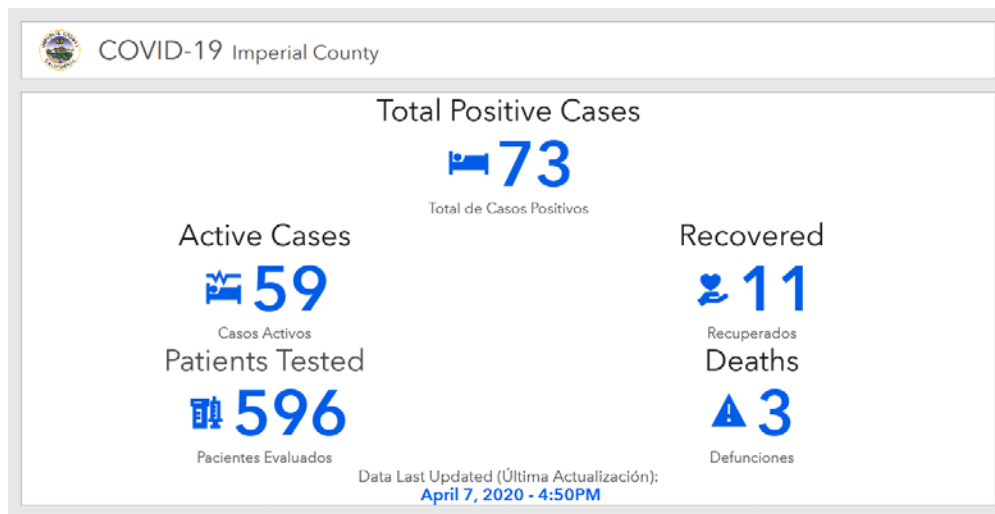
COVID-19 Imperial County

Total Positive Cases

73

Total de Casos Positivos

Active Cases

59

Casos Activos

Recovered

11

Recuperados

Patients Tested

596

Pacientes Evaluados

Deaths

3

Defunciones

Data Last Updated (Última Actualización):
April 7, 2020 - 4:50PM